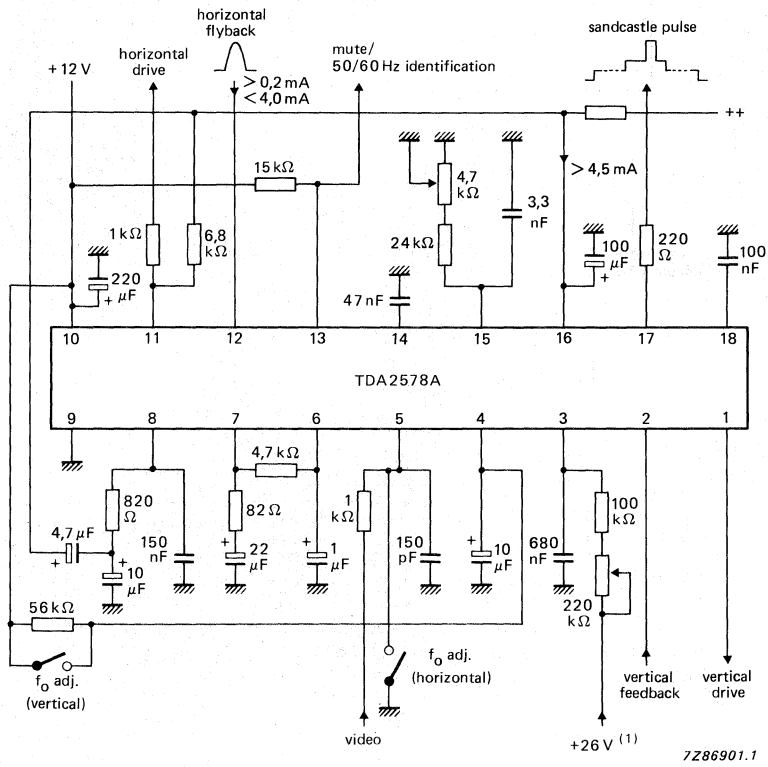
horizontal flyback

sandcastle pulse

horizontal drive

mute/ 50/60 Hz identification

+ 12 V

> 0,2 mA
< 4,0 mA

++

15 kΩ

4,7 kΩ

3,3 nF

> 4,5 mA

1 kΩ

6,8 kΩ

24 kΩ

100 µF

220 Ω

100 nF

220 µF

+

47 nF

+

10

11

12

13

14

15

16

17

18

TDA2578A

9

8

7

6

5

4

3

2

1

4,7 kΩ

820 Ω

82 Ω

1 kΩ

100 kΩ

4,7 µF

+

150 nF

+

22 µF

+

1 µF

150 pF

+

10 µF

680 nF

+

10 µF

220 kΩ

56 kΩ

f$_o$ adj. (vertical)

f$_o$ adj. (horizontal)

vertical feedback

vertical drive

video

+26 V $^{(1)}$

7Z86901.1